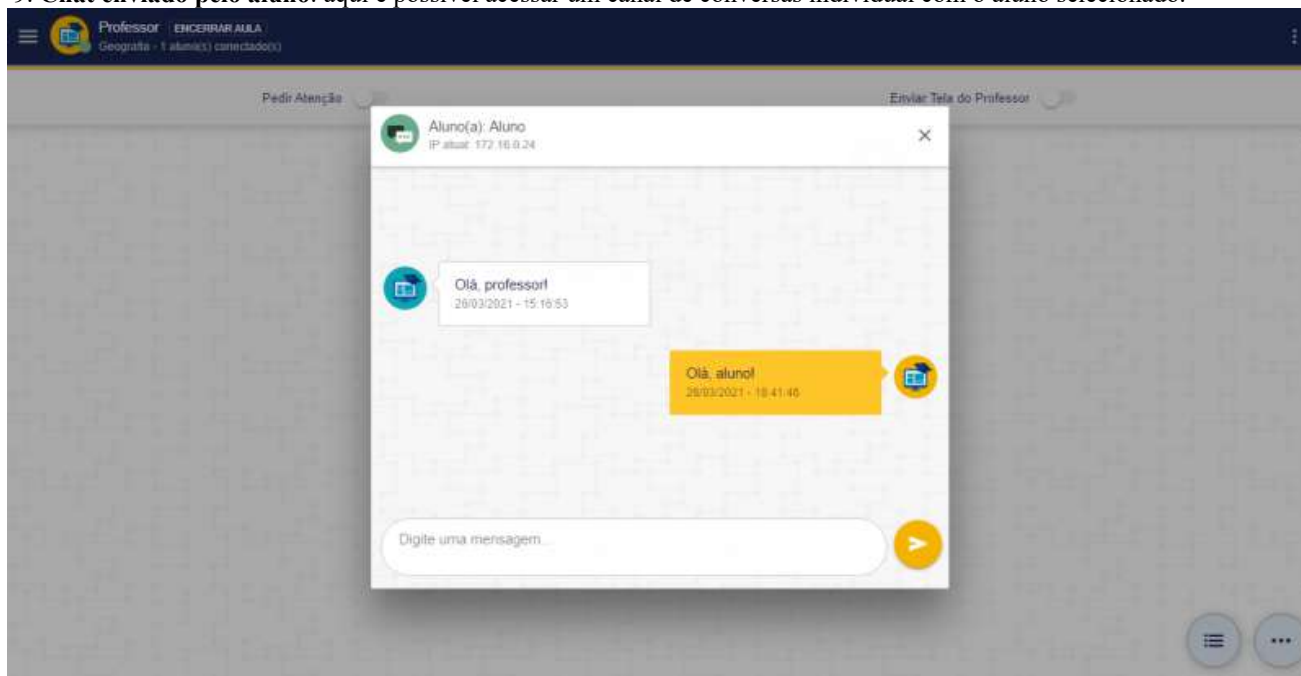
9. Chat enviado pelo aluno: aqui é possível acessar um canal de conversas individual com o aluno selecionado.

Professor ENCERRAR AULA
Geografia - 1 aluno(s) conectado(s)

Pedir Atenção

Enviar Tela do Professor

Aluno(a): Aluno
IP atual: 172.16.0.24

×

Olá, professor!
28/03/2021 - 15:16:53

Olá, aluno!
28/03/2021 - 18:41:46

Digite uma mensagem...